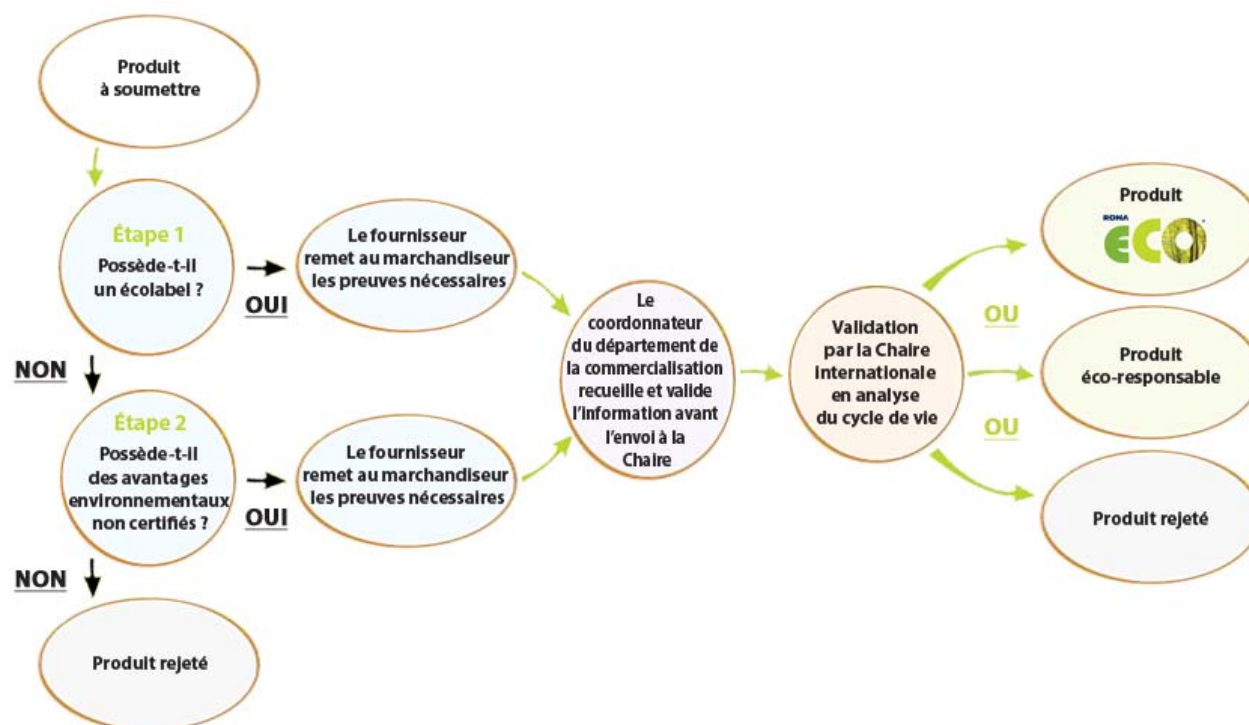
Produit à soumettre

Étape 1
Possède-t-il un écolabel ?

OUI

Le fournisseur remet au marchandiseur les preuves nécessaires

NON

Étape 2
Possède-t-il des avantages environnementaux non certifiés ?

OUI

Le fournisseur remet au marchandiseur les preuves nécessaires

NON

Produit rejeté

Le coordonnateur du département de la commercialisation recueille et valide l'information avant l'envoi à la Chaire

Validation par la Chaire internationale en analyse du cycle de vie

Produit
RONA ECO

OU

Produit éco-responsable

OU

Produit rejeté